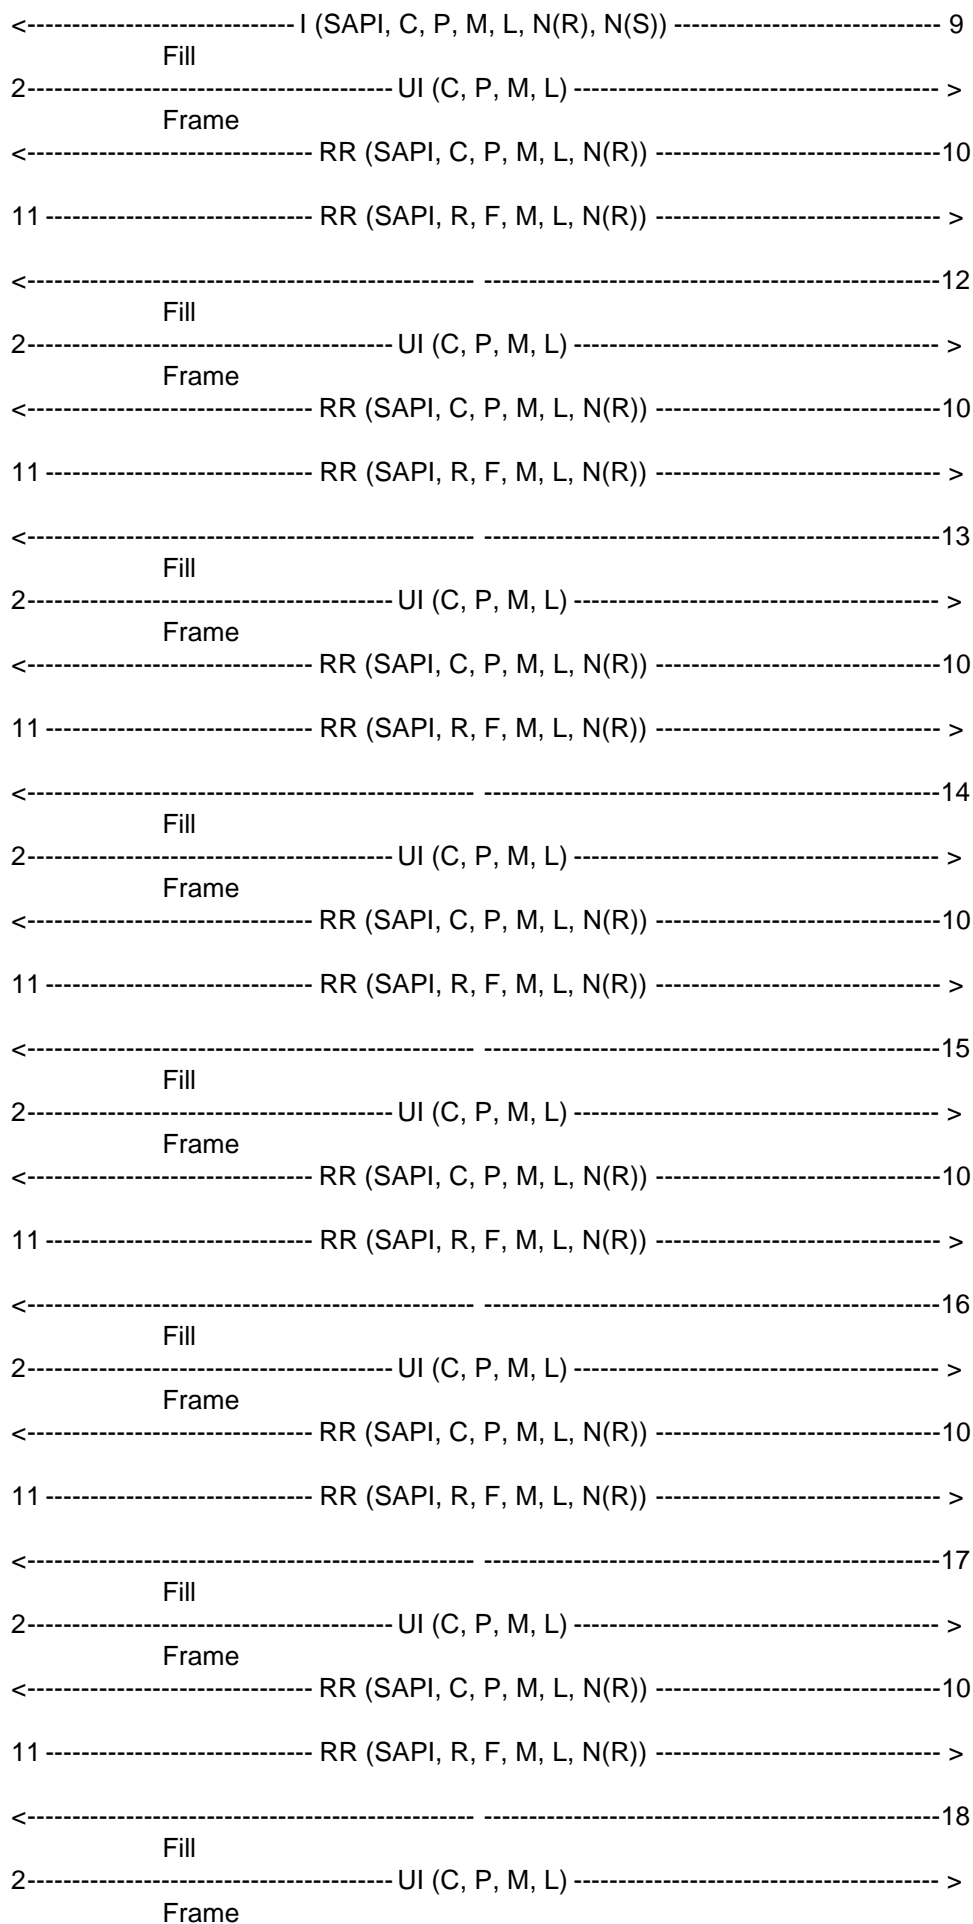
<------------------------------ I (SAPI, C, P, M, L, N(R), N(S)) ------------------------------ 9
Fill
2---------------------------------------- UI (C, P, M, L) ---------------------------------------- >
Frame
<------------------------------ RR (SAPI, C, P, M, L, N(R)) ------------------------------10

11 ------------------------------ RR (SAPI, R, F, M, L, N(R)) ------------------------------ >

<---------------------------------------------- ----------------------------------------------12
Fill
2---------------------------------------- UI (C, P, M, L) ---------------------------------------- >
Frame
<------------------------------ RR (SAPI, C, P, M, L, N(R)) ------------------------------10

11 ------------------------------ RR (SAPI, R, F, M, L, N(R)) ------------------------------ >

<---------------------------------------------- ----------------------------------------------13
Fill
2---------------------------------------- UI (C, P, M, L) ---------------------------------------- >
Frame
<------------------------------ RR (SAPI, C, P, M, L, N(R)) ------------------------------10

11 ------------------------------ RR (SAPI, R, F, M, L, N(R)) ------------------------------ >

<---------------------------------------------- ----------------------------------------------14
Fill
2---------------------------------------- UI (C, P, M, L) ---------------------------------------- >
Frame
<------------------------------ RR (SAPI, C, P, M, L, N(R)) ------------------------------10

11 ------------------------------ RR (SAPI, R, F, M, L, N(R)) ------------------------------ >

<---------------------------------------------- ----------------------------------------------15
Fill
2---------------------------------------- UI (C, P, M, L) ---------------------------------------- >
Frame
<------------------------------ RR (SAPI, C, P, M, L, N(R)) ------------------------------10

11 ------------------------------ RR (SAPI, R, F, M, L, N(R)) ------------------------------ >

<---------------------------------------------- ----------------------------------------------16
Fill
2---------------------------------------- UI (C, P, M, L) ---------------------------------------- >
Frame
<------------------------------ RR (SAPI, C, P, M, L, N(R)) ------------------------------10

11 ------------------------------ RR (SAPI, R, F, M, L, N(R)) ------------------------------ >

<---------------------------------------------- ----------------------------------------------17
Fill
2---------------------------------------- UI (C, P, M, L) ---------------------------------------- >
Frame
<------------------------------ RR (SAPI, C, P, M, L, N(R)) ------------------------------10

11 ------------------------------ RR (SAPI, R, F, M, L, N(R)) ------------------------------ >

<---------------------------------------------- ----------------------------------------------18
Fill
2---------------------------------------- UI (C, P, M, L) ---------------------------------------- >
Frame